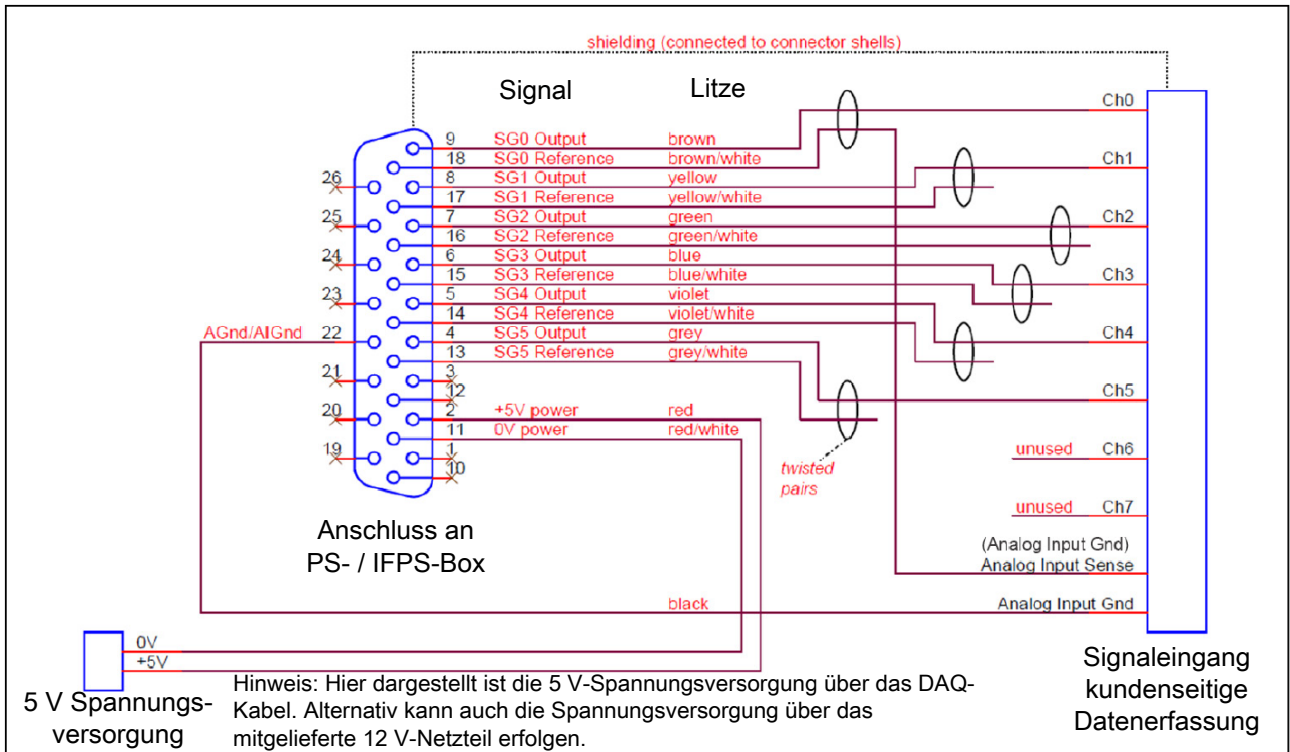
shielding (connected to connector shells)

Signal

Litze

| | Signal | Litze |
|---|---|---|
| 9 | SG0 Output | brown |
| 18 | SG0 Reference | brown/white |
| 8 | SG1 Output | yellow |
| 17 | SG1 Reference | yellow/white |
| 7 | SG2 Output | green |
| 16 | SG2 Reference | green/white |
| 6 | SG3 Output | blue |
| 15 | SG3 Reference | blue/white |
| 5 | SG4 Output | violet |
| 14 | SG4 Reference | violet/white |
| 4 | SG5 Output | grey |
| 13 | SG5 Reference | grey/white |
| 3 | | |
| 12 | | |
| 2 | +5V power | red |
| 11 | 0V power | red/white |
| 1 | | |
| 10 | | |

26

25

24

23

AGnd/AIGnd 22

21

20

19

twisted pairs

Ch0

Ch1

Ch2

Ch3

Ch4

Ch5

unused Ch6

unused Ch7

(Analog Input Gnd)
Analog Input Sense

black

Analog Input Gnd

Anschluss an
PS- / IFPS-Box

0V
+5V

5 V Spannungsversorgung

Hinweis: Hier dargestellt ist die 5 V-Spannungsversorgung über das DAQ-Kabel. Alternativ kann auch die Spannungsversorgung über das mitgelieferte 12 V-Netzteil erfolgen.

Signaleingang
kundenseitige
Datenerfassung